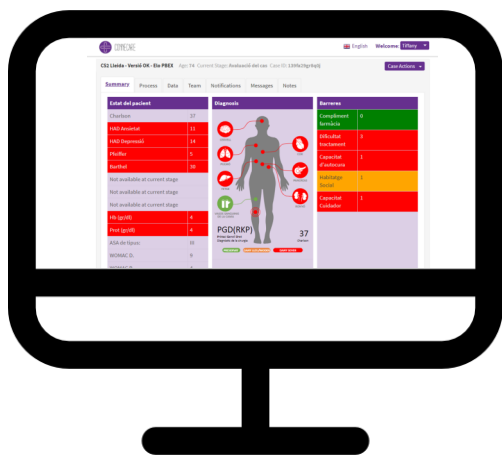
CONNECARE

English Welcome Tiffany

CS2 Lleida - Versió OK - Ele PBEX Age: 74 Current Stage: Avaluació del cas Case ID: 1395678(RKP)

Case Actions

Summary Process Data Team Notifications Messages Notes

Estat del pacient
Charlson 37
HAD Ansietat 11
HAD Depressió 14
Pfeiffer 5
Barthel 30
Not available at current stage
Not available at current stage
Not available at current stage
Hb (gr/dl) 4
Prot (gr/dl) 4
ASA de tipus: III
WOMAC D. 9

Diagnosis

PGD(RKP) 37

Barreres
Compliment farmàcia 0
Dificultat tractament 3
Capacitat d'autocura 1
Habitatge Social 2
Capacitat Cuidador 1